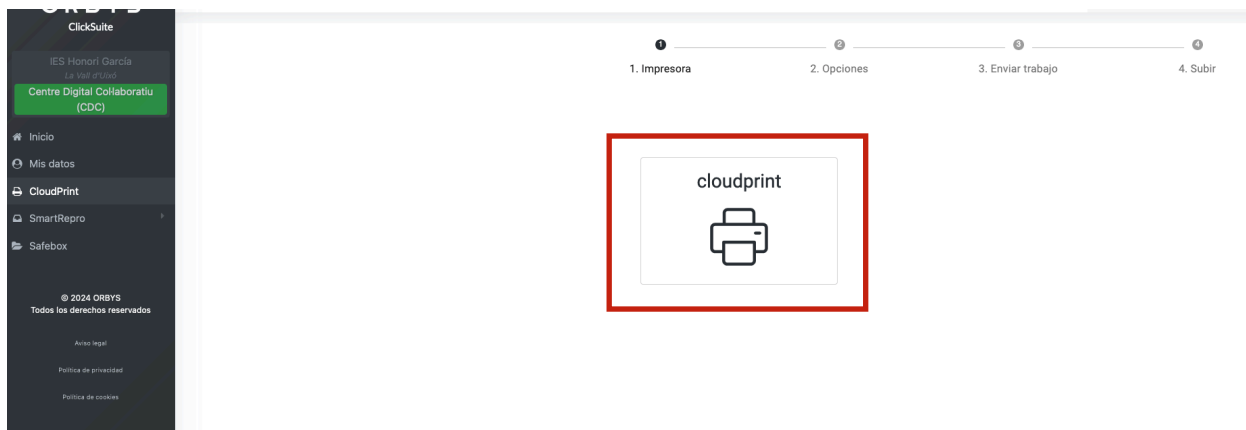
ORBYS
ClickSuite

IES Honori García
La Vall d'Uixó
Centre Digital Col·laboratiu (CDC)

Inicio
Mis datos
CloudPrint
SmartRepro
Safebox

© 2024 ORBYS
Todos los derechos reservados

Aviso legal
Política de privacidad
Política de cookies

1 2 3 4
1. Impresora
2. Opciones
3. Enviar trabajo
4. Subir

cloudprint